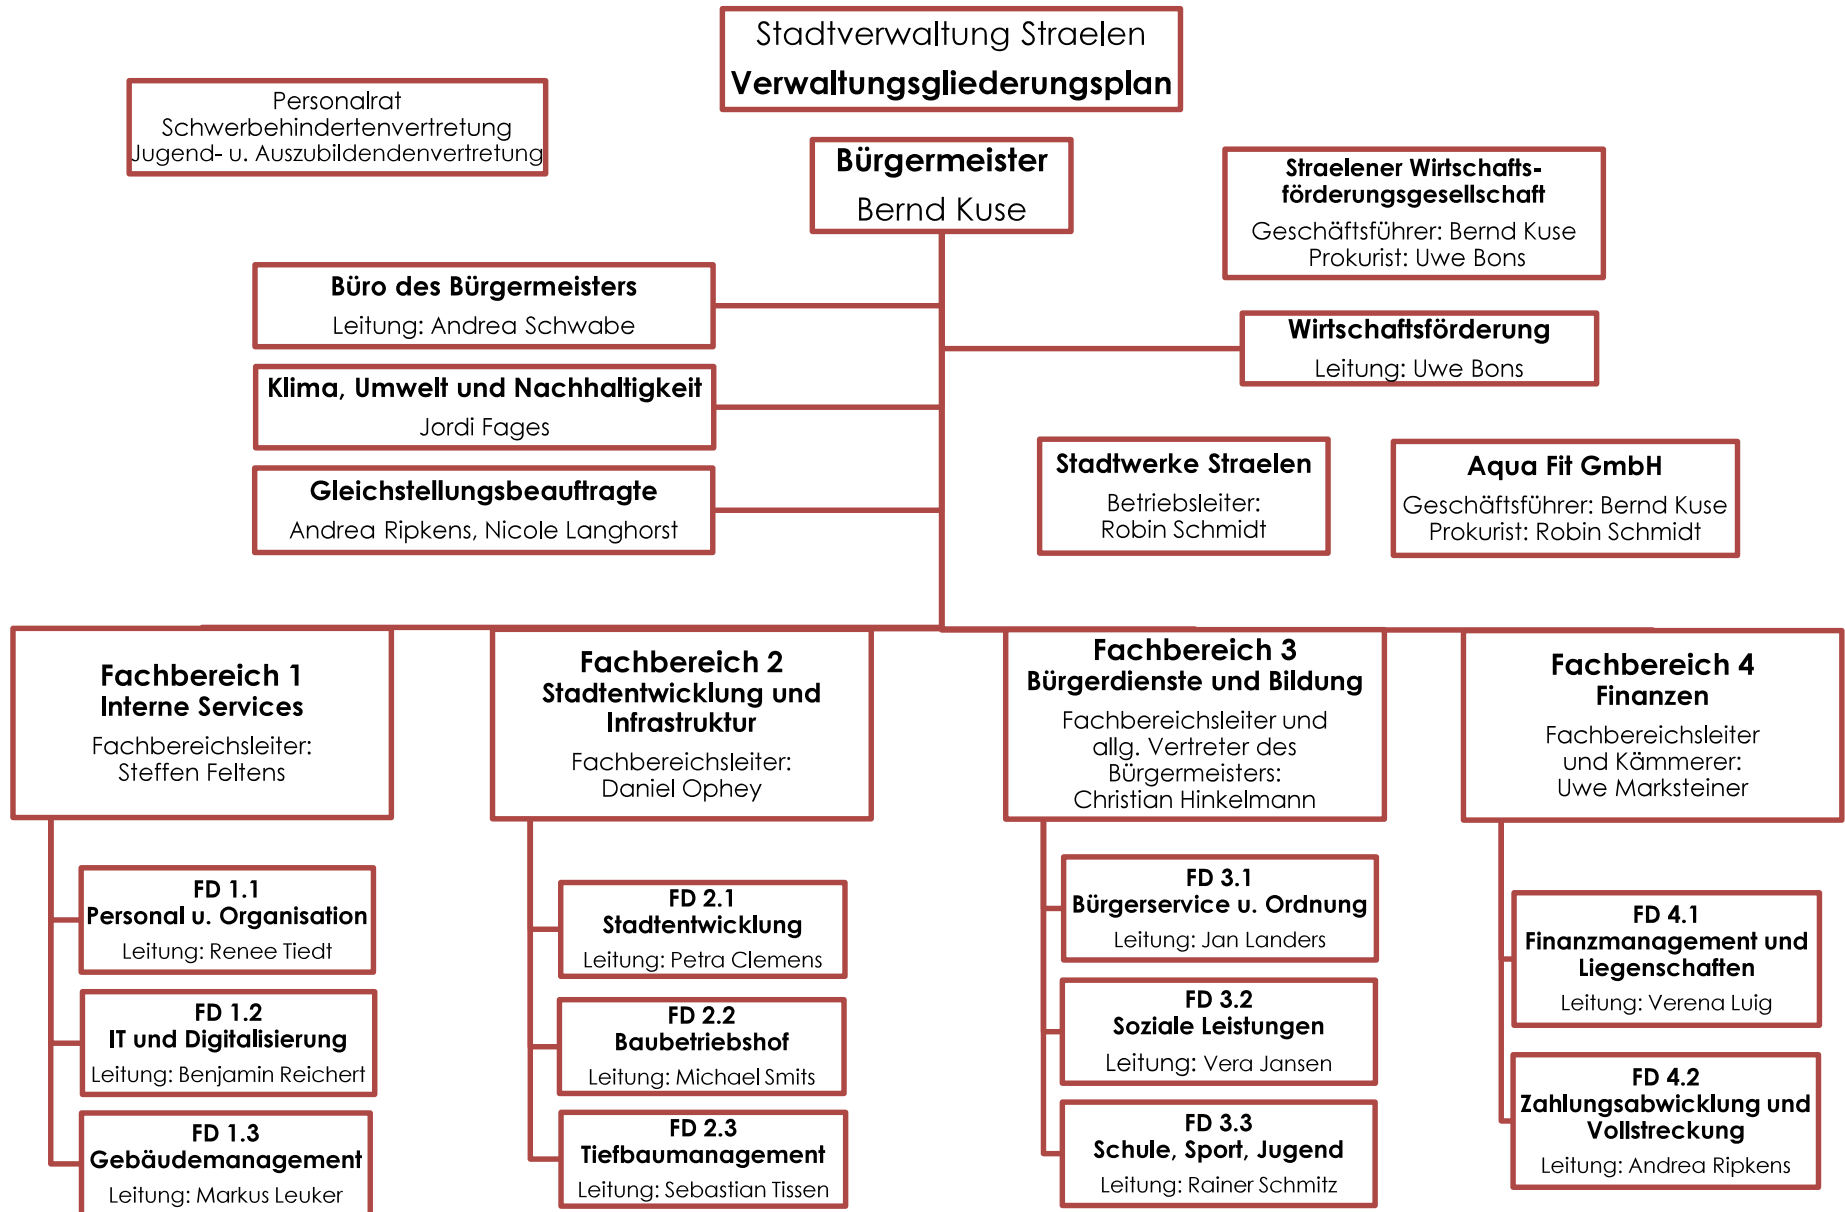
Stadtverwaltung Straelen
Verwaltungsgliederungsplan

Personalrat
Schwerbehindertenvertretung
Jugend- u. Auszubildendenvertretung

Bürgermeister
Bernd Kuse

Straelener Wirtschaftsförderungsgesellschaft
Geschäftsführer: Bernd Kuse
Prokurist: Uwe Bons

Büro des Bürgermeisters
Leitung: Andrea Schwabe

Wirtschaftsförderung
Leitung: Uwe Bons

Klima, Umwelt und Nachhaltigkeit
Jordi Fages

Gleichstellungsbeauftragte
Andrea Ripkens, Nicole Langhorst

Stadtwerke Straelen
Betriebsleiter:
Robin Schmidt

Aqua Fit GmbH
Geschäftsführer: Bernd Kuse
Prokurist: Robin Schmidt

Fachbereich 1
Interne Services
Fachbereichsleiter:
Steffen Feltens

Fachbereich 2
Stadtentwicklung und Infrastruktur
Fachbereichsleiter:
Daniel Ophey

Fachbereich 3
Bürgerdienste und Bildung
Fachbereichsleiter und allg. Vertreter des Bürgermeisters:
Christian Hinkelmann

Fachbereich 4
Finanzen
Fachbereichsleiter und Kämmerer:
Uwe Marksteiner

FD 1.1
Personal u. Organisation
Leitung: Renee Tiedt

FD 1.2
IT und Digitalisierung
Leitung: Benjamin Reichert

FD 1.3
Gebäudemanagement
Leitung: Markus Leuker

FD 2.1
Stadtentwicklung
Leitung: Petra Clemens

FD 2.2
Baubetriebshof
Leitung: Michael Smits

FD 2.3
Tiefbaumanagement
Leitung: Sebastian Tissen

FD 3.1
Bürgerservice u. Ordnung
Leitung: Jan Landers

FD 3.2
Soziale Leistungen
Leitung: Vera Jansen

FD 3.3
Schule, Sport, Jugend
Leitung: Rainer Schmitz

FD 4.1
Finanzmanagement und Liegenschaften
Leitung: Verena Luig

FD 4.2
Zahlungsabwicklung und Vollstreckung
Leitung: Andrea Ripkens